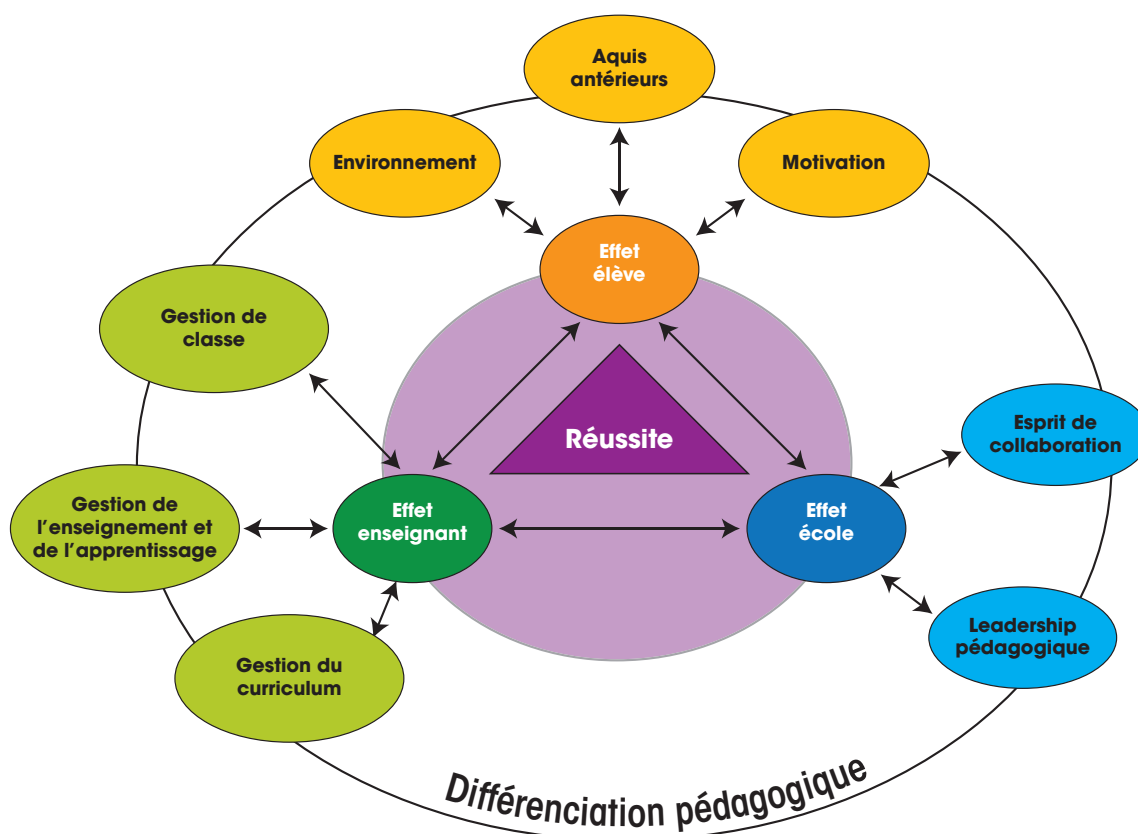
Aquis antérieurs

Environnement

Motivation

Effet élève

Gestion de classe

Réussite

Esprit de collaboration

Gestion de l'enseignement et de l'apprentissage

Effet enseignant

Effet école

Gestion du curriculum

Leadership pédagogique

Différenciation pédagogique